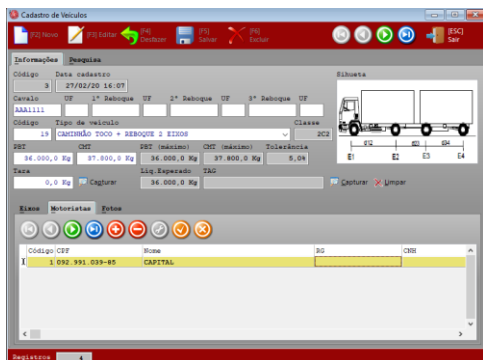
Cadastro de Veículos

[F2] Novo [F3] Editar [F4] Desfazer [F5] Salvar [F6] Excluir [ESC] Sair

Informações Pesquisa

Código Data cadastro
3 27/02/20 16:07

Silhueta

Cavalo UF 1° Reboque UF 2° Reboque UF 3° Reboque UF
AAA1111

Código Tipo de veículo Classe
19 CAMINHÃO TOCO + REBOQUE 2 EIXOS 2C2

PBT CMT PBT (máximo) CMT (máximo) Tolerância
36.000,0 Kg 37.800,0 Kg 36.000,0 Kg 37.800,0 Kg 5,0%

Tara Liq.Esperado TAG
0,0 Kg Capturar 36.000,0 Kg

Capturar Limpar

E1 E2 E3 E4

Eixos Motoristas Fotos

| Código | CPF | Nome | RG | CNH |
|---|---|---|---|---|
| 1 | 092.991.039-85 | CAPITAL | | |

Registros 1